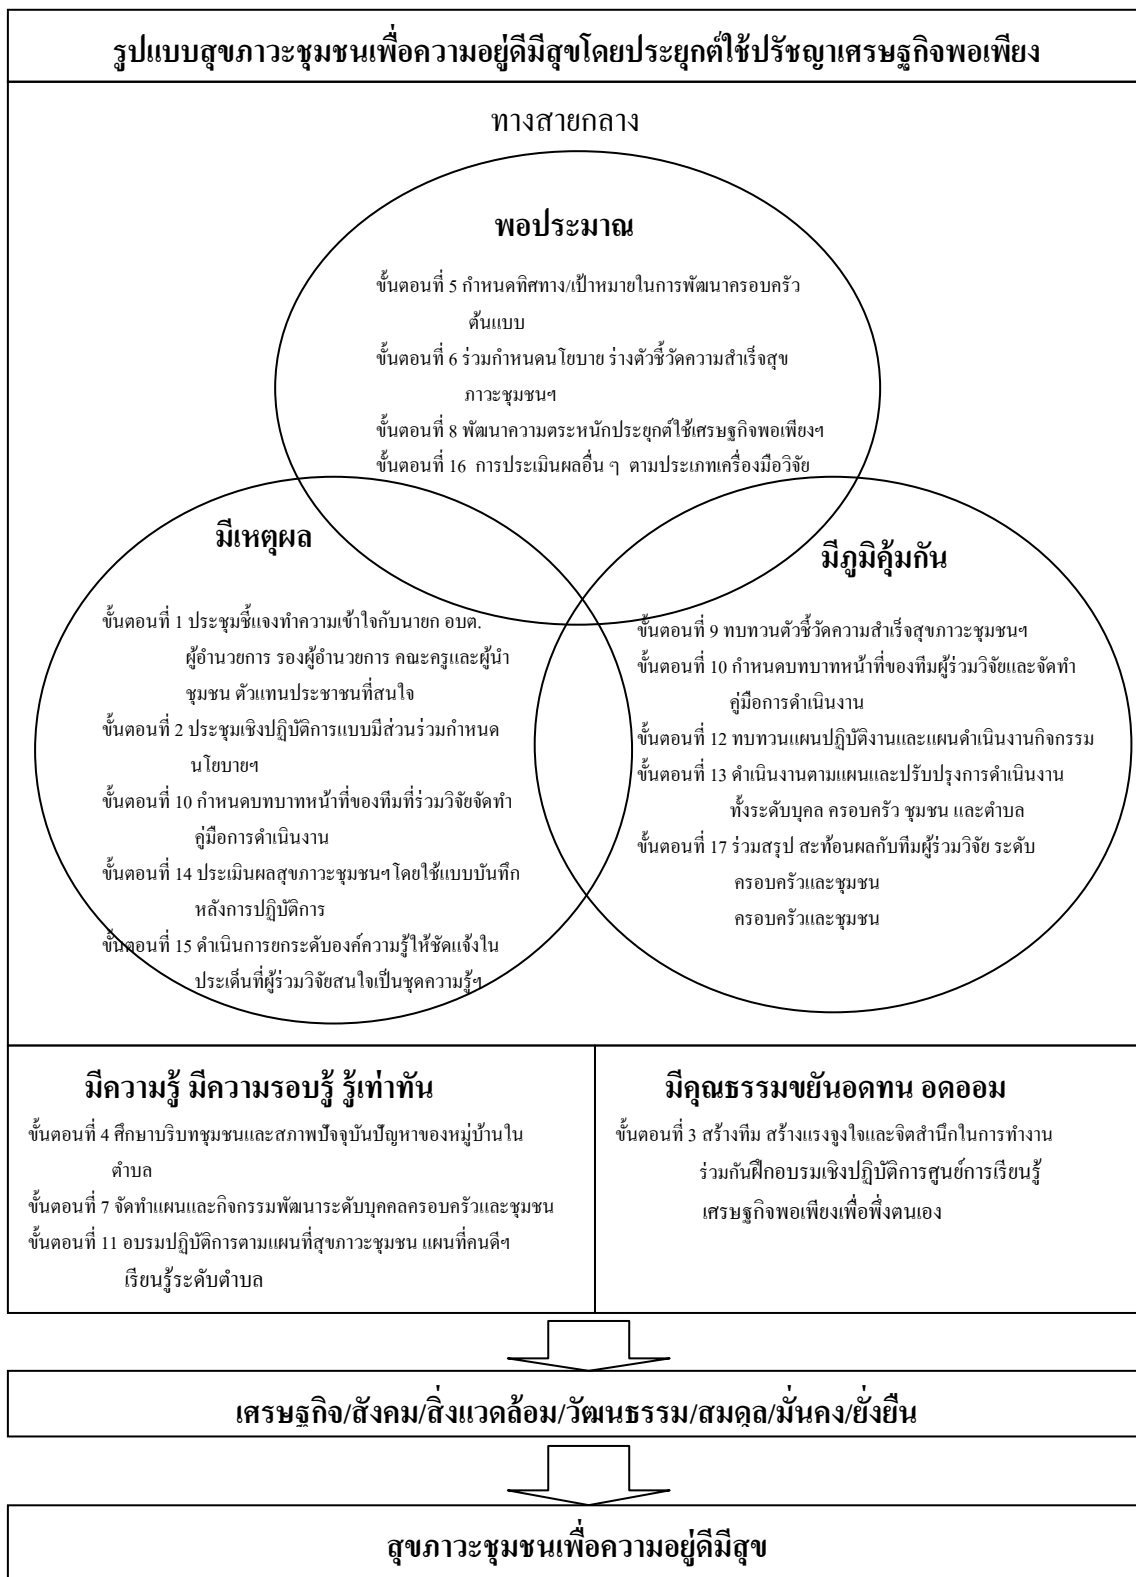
รูปแบบสุขภาวะชุมชนเพื่อความอยู่ดีมีสุขโดยประยุกต์ใช้ปรัชญาเศรษฐกิจพอเพียง

ทางสายกลาง

พอประมาณ

ขั้นตอนที่ 5 กำหนดทิศทาง/เป้าหมายในการพัฒนาครอบครัวต้นแบบ
ขั้นตอนที่ 6 ร่วมกำหนดนโยบาย ร่างตัวชี้วัดความสำเร็จสุขภาวะชุมชนฯ
ขั้นตอนที่ 8 พัฒนาความตระหนักประยุกต์ใช้เศรษฐกิจพอเพียงฯ
ขั้นตอนที่ 16 การประเมินผลอื่น ๆ ตามประเภทเครื่องมือวิจัย

มีเหตุผล

ขั้นตอนที่ 1 ประชุมชี้แจงทำความเข้าใจกับนายก อบต. ผู้อำนวยการ รองผู้อำนวยการ คณะครูและผู้นำชุมชน ตัวแทนประชาชนที่สนใจ
ขั้นตอนที่ 2 ประชุมเชิงปฏิบัติการแบบมีส่วนร่วมกำหนดนโยบายฯ
ขั้นตอนที่ 10 กำหนดบทบาทหน้าที่ของทีมที่ร่วมวิจัยจัดทำคู่มือการดำเนินงาน
ขั้นตอนที่ 14 ประเมินผลสุขภาวะชุมชนฯ โดยใช้แบบบันทึกหลังการปฏิบัติการ
ขั้นตอนที่ 15 ดำเนินการยกระดับองค์ความรู้ให้ชัดแจ้งในประเด็นที่ผู้ร่วมวิจัยสนใจเป็นชุดความรู้ฯ

มีภูมิคุ้มกัน

ขั้นตอนที่ 9 ทบทวนตัวชี้วัดความสำเร็จสุขภาวะชุมชนฯ
ขั้นตอนที่ 10 กำหนดบทบาทหน้าที่ของทีมผู้ร่วมวิจัยและจัดทำคู่มือการดำเนินงาน
ขั้นตอนที่ 12 ทบทวนแผนปฏิบัติงานและแผนดำเนินงานกิจกรรม
ขั้นตอนที่ 13 ดำเนินงานตามแผนและปรับปรุงการดำเนินงานทั้งระดับบุคล ครอบครัว ชุมชน และตำบล
ขั้นตอนที่ 17 ร่วมสรุป สะท้อนผลกับทีมผู้ร่วมวิจัย ระดับครอบครัวและชุมชน
ครอบครัวและชุมชน

มีความรู้ มีความรอบรู้ รู้เท่าทัน

ขั้นตอนที่ 4 ศึกษาบริบทชุมชนและสภาพปัจจุบันปัญหาของหมู่บ้านในตำบล
ขั้นตอนที่ 7 จัดทำแผนและกิจกรรมพัฒนาระดับบุคคลครอบครัวและชุมชน
ขั้นตอนที่ 11 อบรมปฏิบัติการตามแผนที่สุขภาวะชุมชน แผนที่คนดีฯ เรียนรู้ระดับตำบล

มีคุณธรรมขยันอดทน อดออม

ขั้นตอนที่ 3 สร้างทีม สร้างแรงจูงใจและจิตสำนึกในการทำงานร่วมกันฝึกอบรมเชิงปฏิบัติการศูนย์การเรียนรู้เศรษฐกิจพอเพียงเพื่อพึ่งตนเอง

เศรษฐกิจ/สังคม/สิ่งแวดล้อม/วัฒนธรรม/สมดุล/มั่นคง/ยั่งยืน

สุขภาวะชุมชนเพื่อความอยู่ดีมีสุข